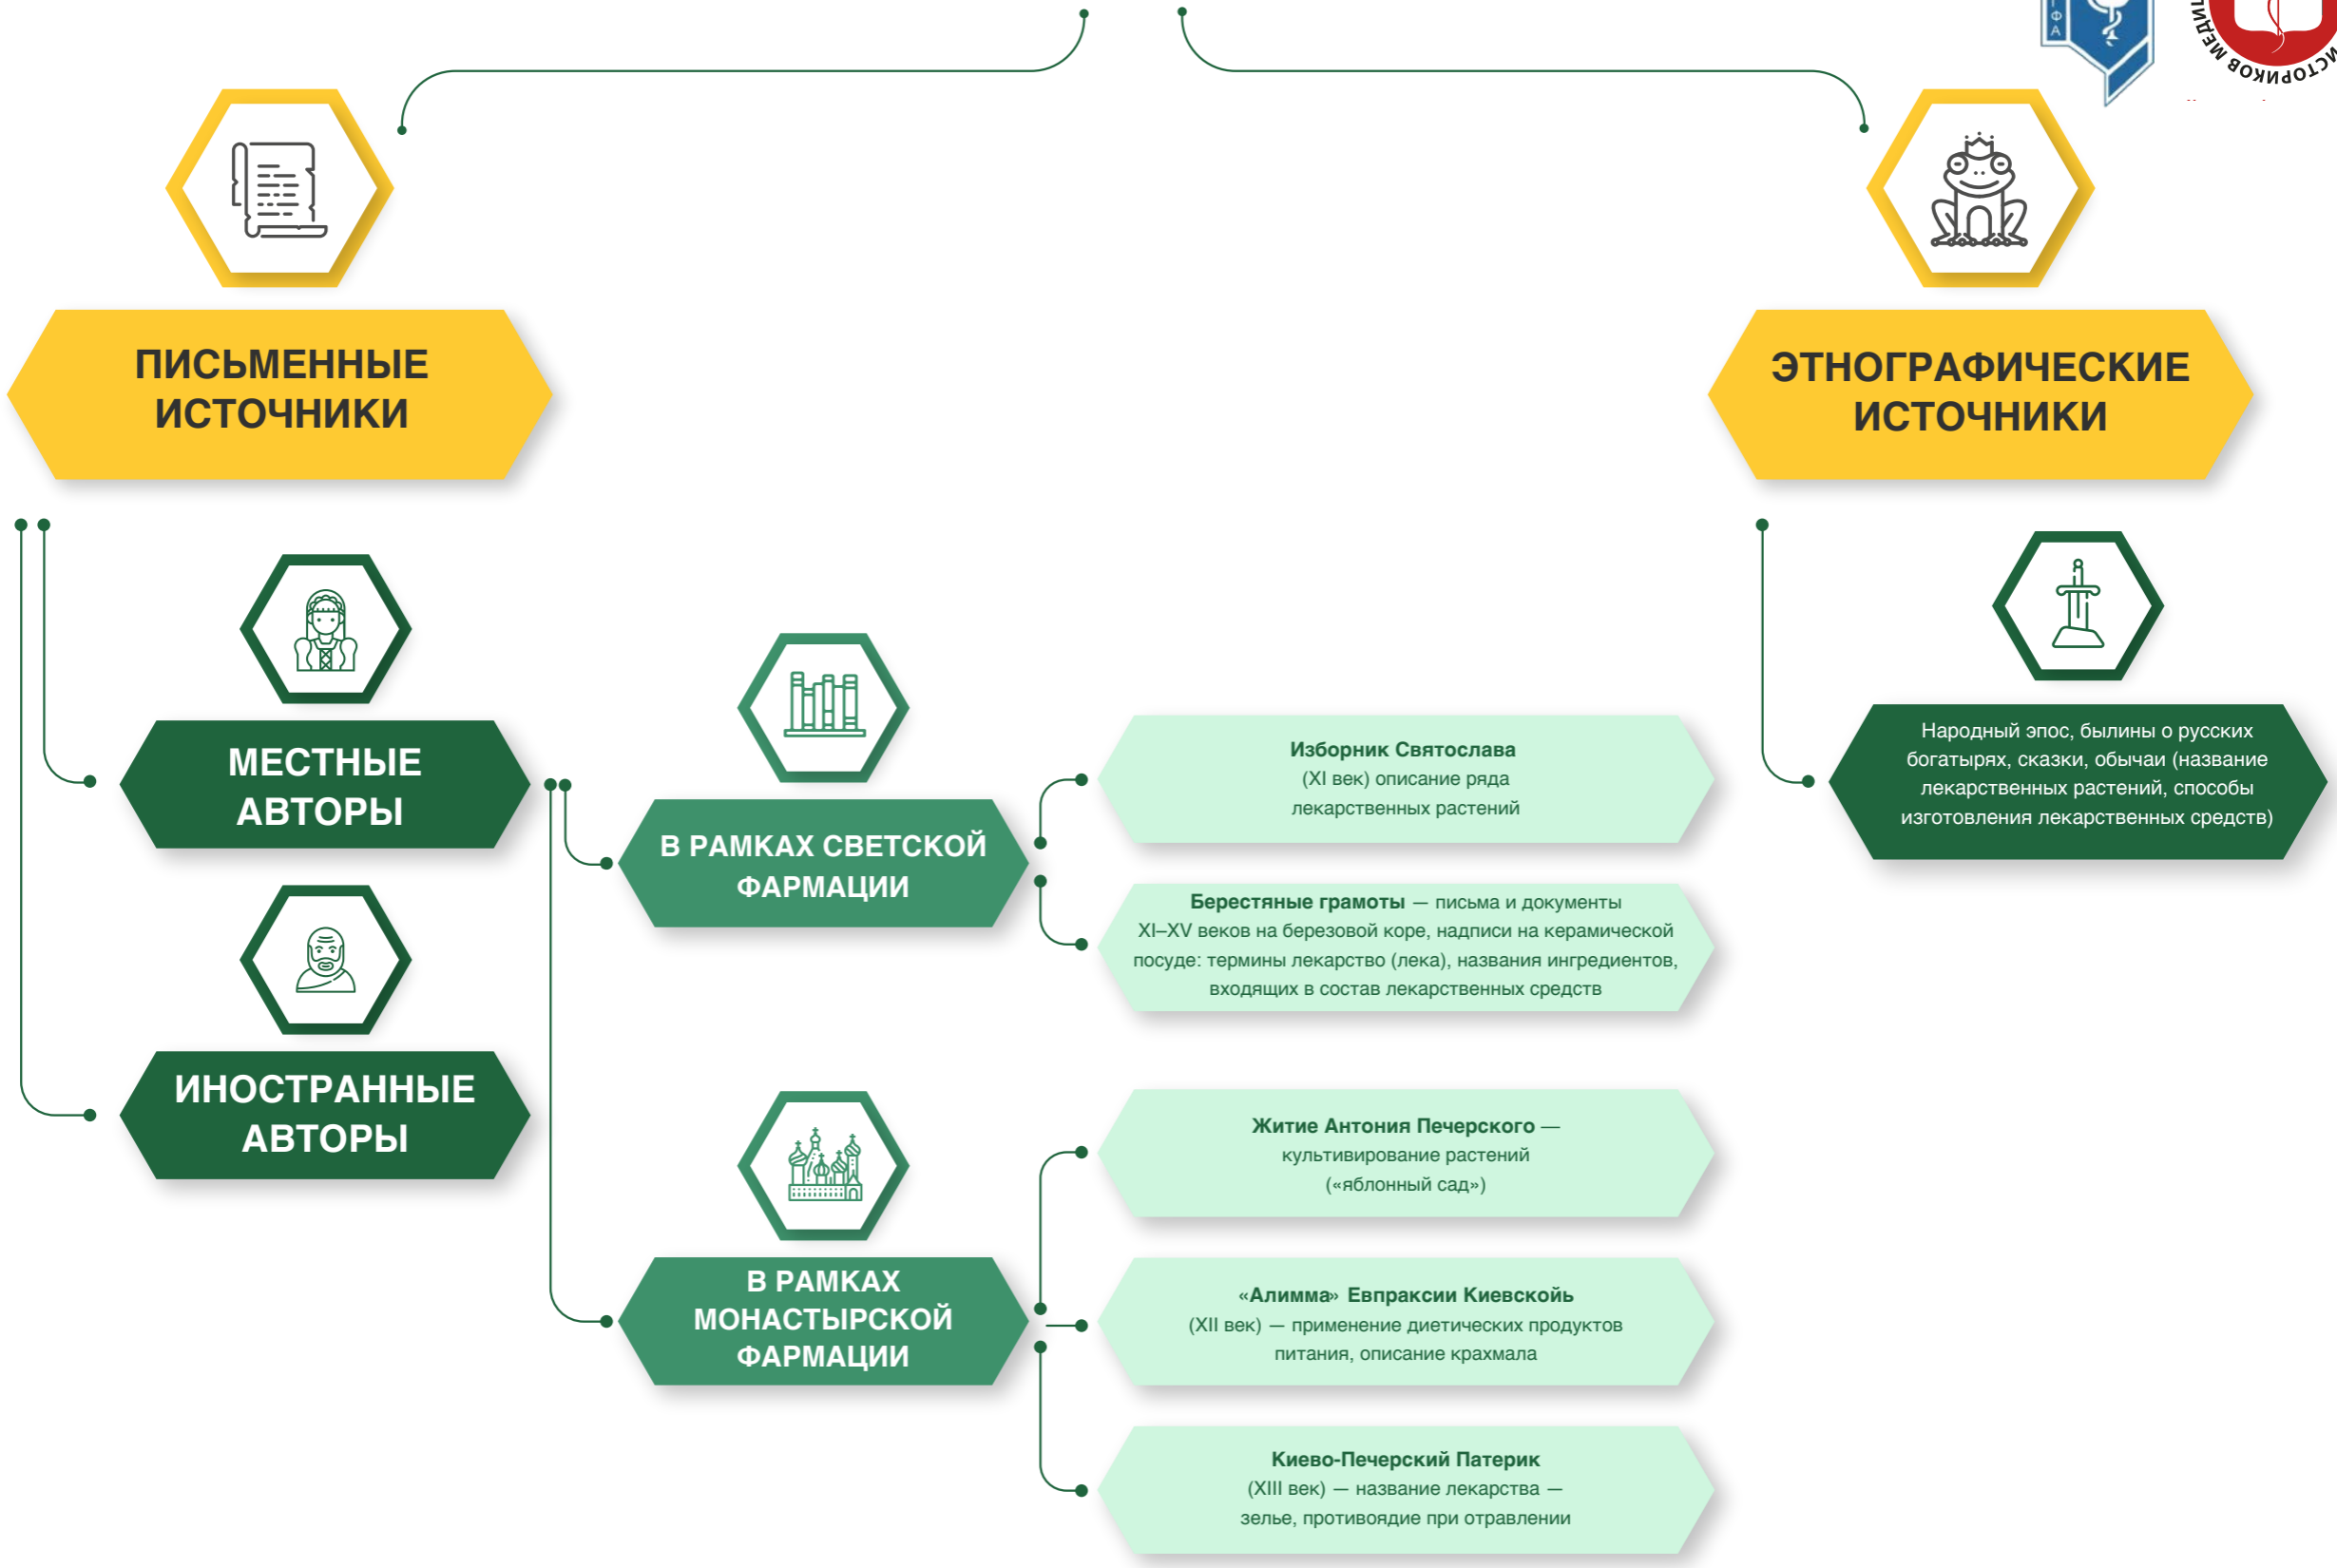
ПИСЬМЕННЫЕ ИСТОЧНИКИ

ЭТНОГРАФИЧЕСКИЕ ИСТОЧНИКИ

МЕСТНЫЕ АВТОРЫ

ИНОСТРАННЫЕ АВТОРЫ

В РАМКАХ СВЕТСКОЙ ФАРМАЦИИ

В РАМКАХ МОНАСТЫРСКОЙ ФАРМАЦИИ

Изборник Святослава (XI век) описание ряда лекарственных растений

Берестяные грамоты — письма и документы XI–XV веков на березовой коре, надписи на керамической посуде: термины лекарство (лека), названия ингредиентов, входящих в состав лекарственных средств

Житие Антония Печерского — культивирование растений («яблонный сад»)

«Алимма» Евпраксии Киевскойь (XII век) — применение диетических продуктов питания, описание крахмала

Киево-Печерский Патерик (XIII век) — название лекарства — зелье, противоядие при отравлении

Народный эпос, былины о русских богатырях, сказки, обычаи (название лекарственных растений, способы изготовления лекарственных средств)